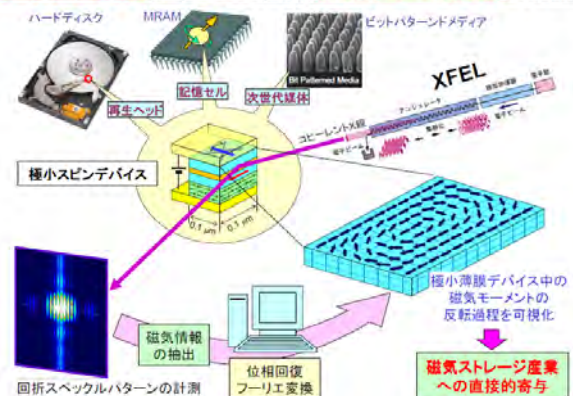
ハードディスク

MRAM

ビットパターンドメディア

Bit Patterned Media

再生ヘッド

記憶セル

次世代媒体

XFEL

コヒーレントX線

アンジュレータ

電子ビーム

極小スピンデバイス

0.1 μm

0.1 μm

極小薄膜デバイス中の磁気モーメントの反転過程を可視化

磁気情報の抽出

位相回復
フーリエ変換

回折スペックルパターンの計測

磁気ストレージ産業への直接的寄与